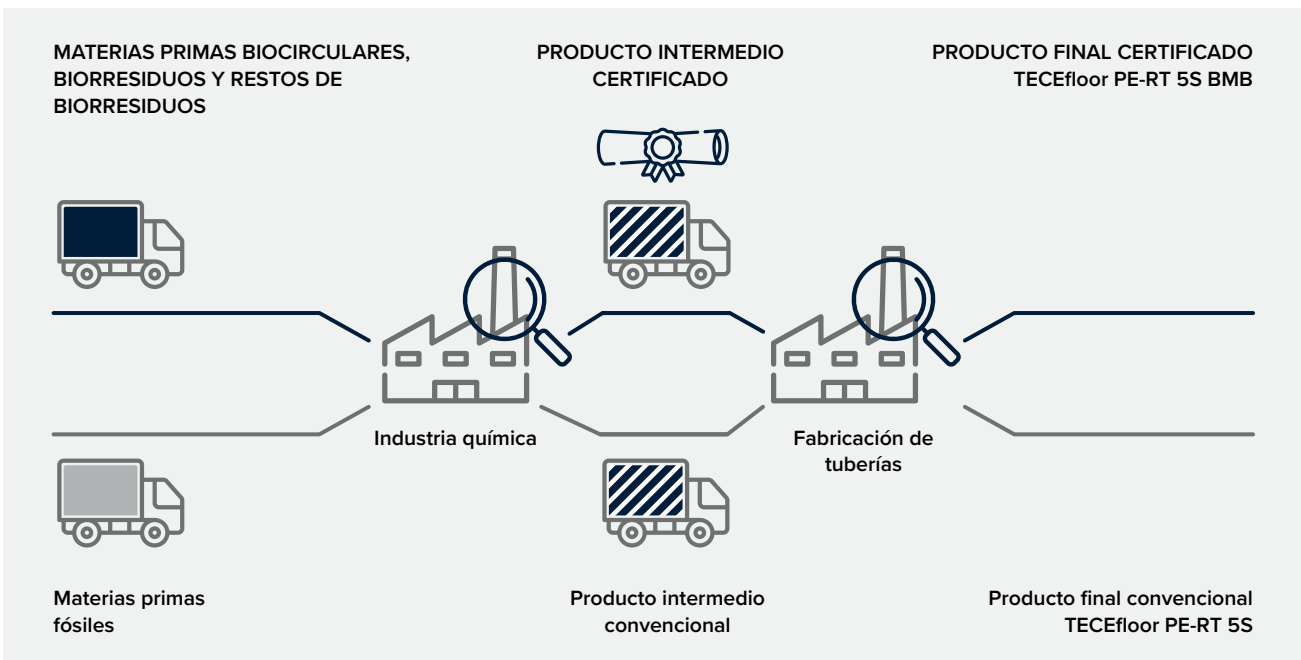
MATERIAS PRIMAS BIOCIRCULARES, BIORRESIDUOS Y RESTOS DE BIORRESIDUOS

PRODUCTO INTERMEDIO CERTIFICADO

PRODUCTO FINAL CERTIFICADO TECEfloor PE-RT 5S BMB

Industria química

Fabricación de tuberías

Materias primas fósiles

Producto intermedio convencional

Producto final convencional TECEfloor PE-RT 5S